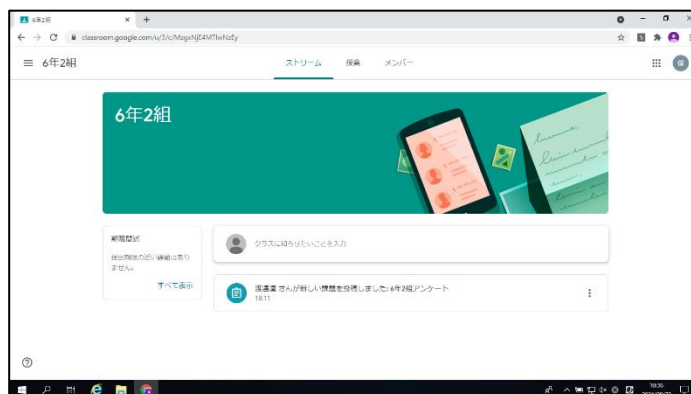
6年2組

classroom.google.com/u/3/c/MzgxNjE4MTIwNzFy

≡ 6年2組

ストリーム 授業 メンバー

6年2組

期限間近

提出期限の近い課題はありません

すべて表示

クラスに知らせたいことを入力

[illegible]さんが新しい課題を投稿しました: 6年2組アンケート
18:11

?

18:30